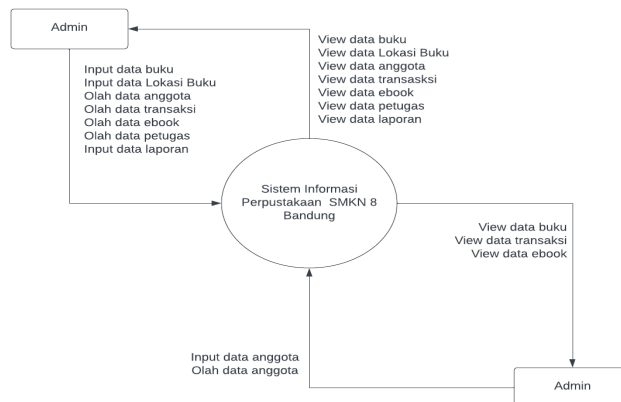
Admin

Input data buku
Input data Lokasi Buku
Olah data anggota
Olah data transaksi
Olah data ebook
Olah data petugas
Input data laporan

View data buku
View data Lokasi Buku
View data anggota
View data transasksi
View data ebook
View data petugas
View data laporan

Sistem Informasi Perpustakaan SMKN 8 Bandung

View data buku
View data transaksi
View data ebook

Input data anggota
Olah data anggota

Admin